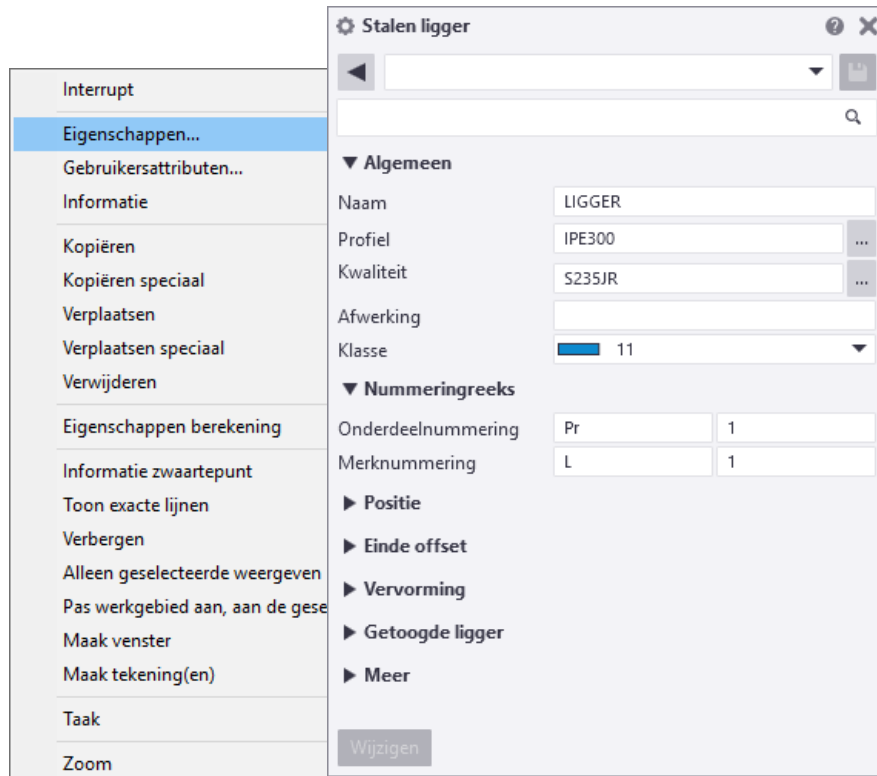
Interrupt
Eigenschappen...
Gebruikersattributen...
Informatie
Kopiëren
Kopiëren speciaal
Verplaatsen
Verplaatsen speciaal
Verwijderen
Eigenschappen berekening
Informatie zwaartepunt
Toon exacte lijnen
Verbergen
Alleen geselecteerde weergeven
Pas werkgebied aan, aan de gese
Maak venster
Maak tekening(en)
Taak
Zoom

Stalen ligger

▼ Algemeen
Naam LIGGER
Profiel IPE300 ...
Kwaliteit S235JR ...
Afwerking
Klasse 11
▼ Nummeringreeks
Onderdeelnummering Pr 1
Merknummering L 1
▶ Positie
▶ Einde offset
▶ Vervorming
▶ Getoogde ligger
▶ Meer
Wijzigen